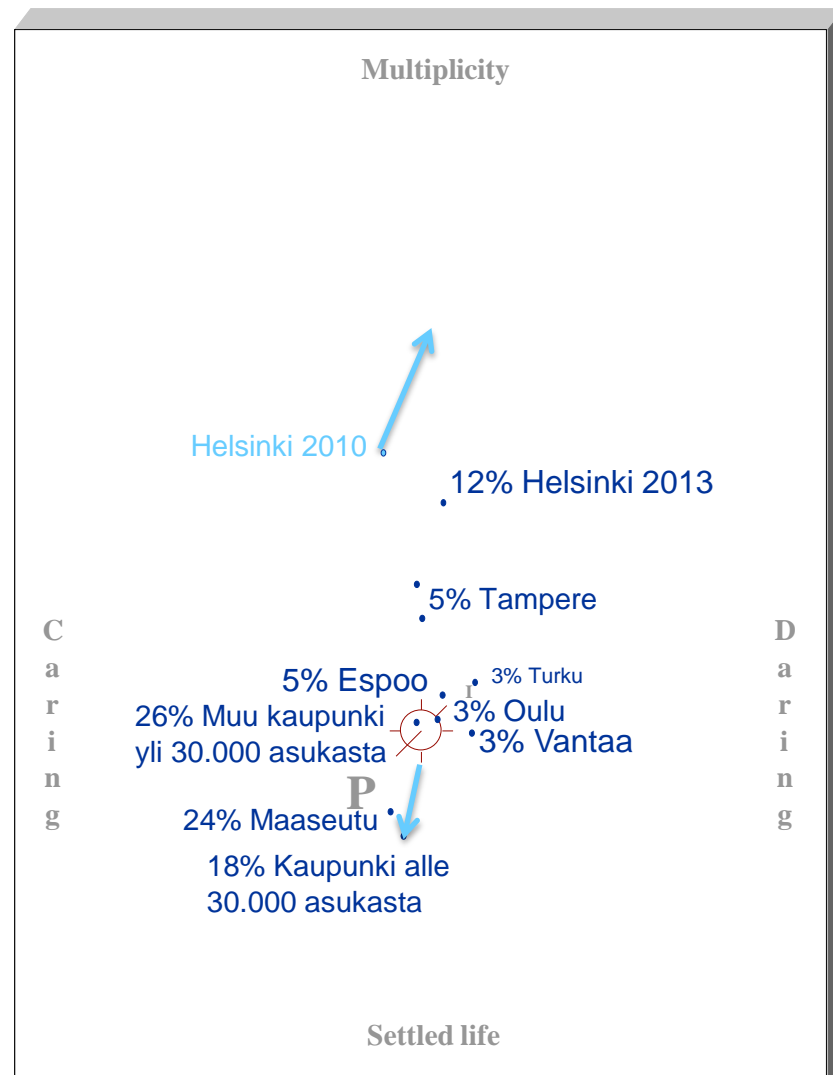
Multiplicity

Helsinki 2010

12% Helsinki 2013

5% Tampere

C a r i n g

D a r i n g

5% Espoo

3% Turku

r

26% Muu kaupunki yli 30.000 asukasta

3% Oulu

3% Vantaa

P

24% Maaseutu

18% Kaupunki alle 30.000 asukasta

Settled life